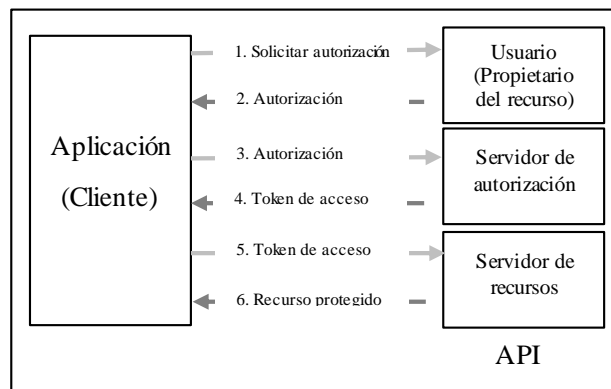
Aplicación
(Cliente)

1. Solicitar autorización
2. Autorización
3. Autorización
4. Token de acceso
5. Token de acceso
6. Recurso protegido

Usuario
(Propietario del recurso)

Servidor de autorización

Servidor de recursos

API